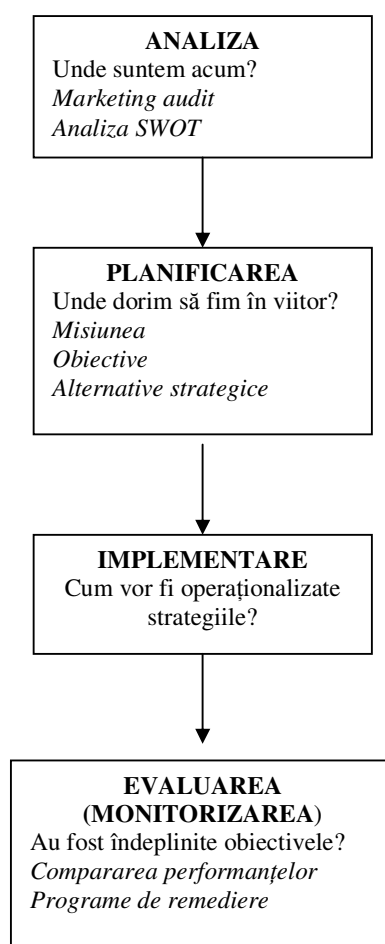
ANALIZA
Unde suntem acum?
Marketing audit
Analiza SWOT

PLANIFICAREA
Unde dorim să fim în viitor?
Misiunea
Obiective
Alternative strategice

IMPLEMENTARE
Cum vor fi operaţionalizate strategiile?

EVALUAREA
(MONITORIZAREA)
Au fost îndeplinite obiectivele?
Compararea performanţelor
Programe de remediere